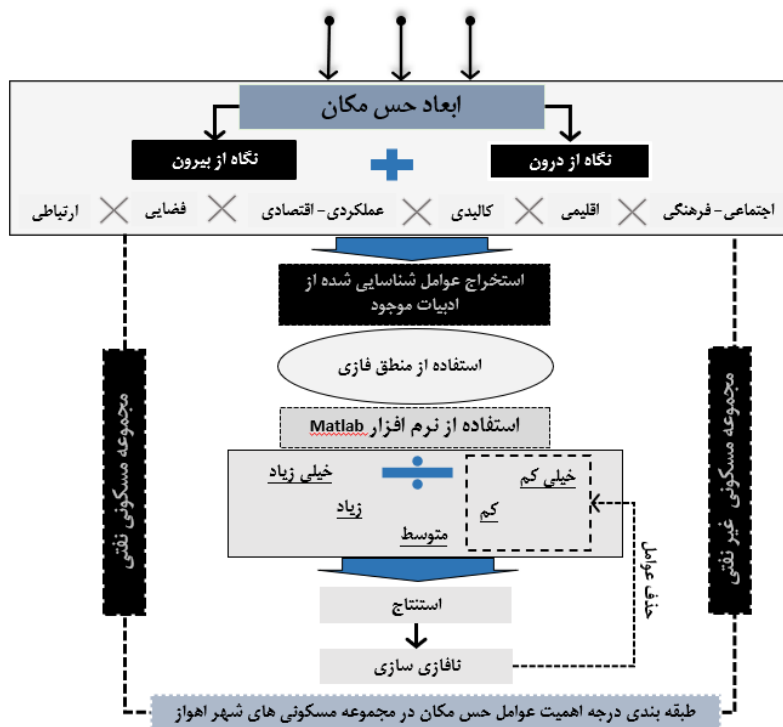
ابعاد حس مکان

نگاه از بیرون

نگاه از درون

اجتماعی- فرهنگی

اقلیمی

کالبدی

عملکردی- اقتصادی

فضایی

ارتباطی

استخراج عوامل شناسایی شده از ادبیات موجود

استفاده از منطق فازی

استفاده از نرم افزار Matlab

خیلی زیاد

زیاد

متوسط

خیلی کم

کم

حذف عوامل

مجموعه مسکونی نفتی

مجموعه مسکونی غیر نفتی

استنتاج

نافازی سازی

طبقه بندی درجه اهمیت عوامل حس مکان در مجموعه مسکونی های شهر اهواز